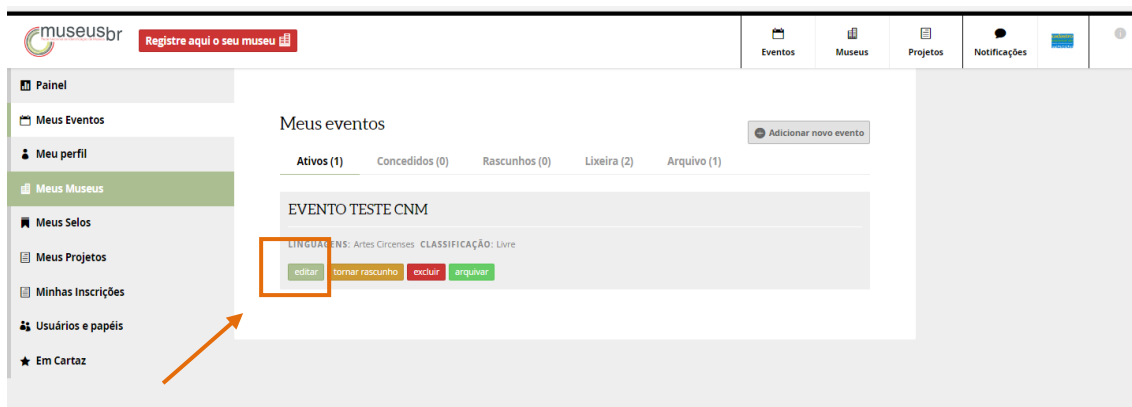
museusbr

Registre aqui o seu museu

Eventos
Museus
Projetos
Notificações

Painel
Meus Eventos
Meu perfil
Meus Museus
Meus Selos
Meus Projetos
Minhas Inscrições
Usuários e papéis
Em Cartaz

Meus eventos

Adicionar novo evento

Ativos (1) Concedidos (0) Rascunhos (0) Lixeira (2) Arquivo (1)

EVENTO TESTE CNM

LINGUAGENS: Artes Circenses CLASSIFICAÇÃO: Livre

editar tornar rascunho excluir arquivar